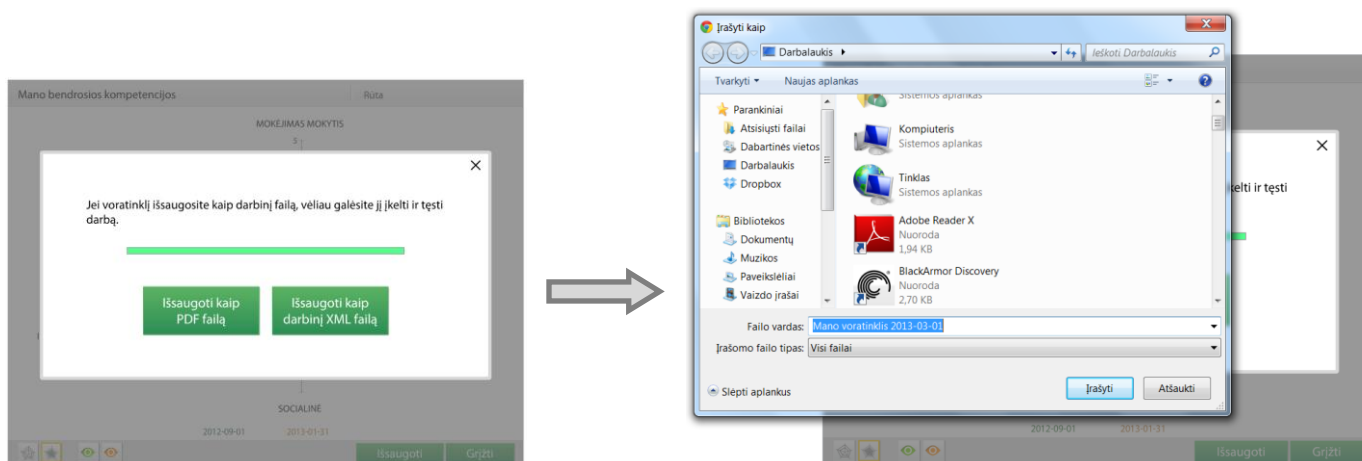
Mano bendrosios kompetencijos

Rūta

MOKĖJIMAS MOKYTIS

5

×

Jei voratinklį išsaugosite kaip darbinį failą, vėliau galėsite jį įkelti ir tęsti darbą.

Išsaugoti kaip PDF failą

Išsaugoti kaip darbinį XML failą

SOCIALINĖ

2012-09-01

2013-01-31

Išsaugoti

Grįžti

Įrašyti kaip

Darbalaukis

Ieškoti Darbalaukis

Tvarkyti

Naujas aplankas

Parankiniai

Atsisiųsti failai

Dabartinės vietos

Darbalaukis

Dropbox

Bibliotekos

Dokumentų

Muzikos

Paveikslėliai

Vaizdo įrašai

Sistemos aplankas

Kompiuteris

Sistemos aplankas

Tinklas

Sistemos aplankas

Adobe Reader X

Nuoroda

1,94 KB

BlackArmor Discovery

Nuoroda

2,70 KB

Failo vardas:

Mano voratinklis 2013-03-01

Įrašomo failo tipas:

Visi failai

Slėpti aplankus

Įrašyti

Atšaukti

×

kelti ir tęsti

2012-09-01

2013-01-31

Išsaugoti

Grįžti